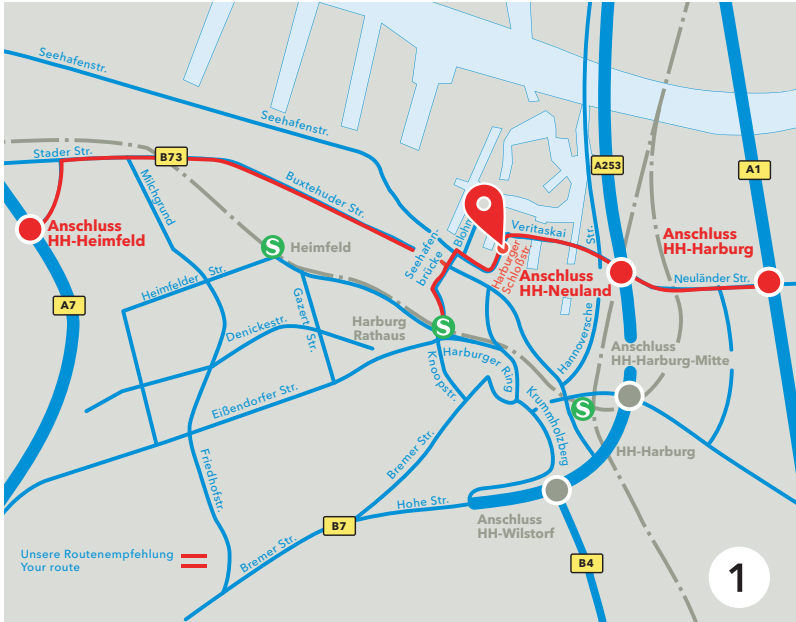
Seehafenstr.
Seehafenstr.
Stader Str.
B73
Milchgrund
Buxtehuder Str.
A253
A1
Anschluss
HH-Heimfeld
Heimfeld
Seehafenbrücke
Bahnhofstr.
Veritaskai
Anschluss
HH-Harburg
Harburger Schloßstr.
Anschluss
HH-Neuland
Neuländer Str.
A7
Heimfelder Str.
Gazertstr.
Denickestr.
Harburg
Rathaus
Knoopstr.
Harburger Ring
Hannoversche Str.
Anschluss
HH-Harburg-Mitte
Eißendorfer Str.
Krummholzberg
HH-Harburg
Friedhofstr.
Bremer Str.
Hohe Str.
Anschluss
HH-Wilstorf
B7
Bremer Str.
Unsere Routenempfehlung
Your route
B4
1